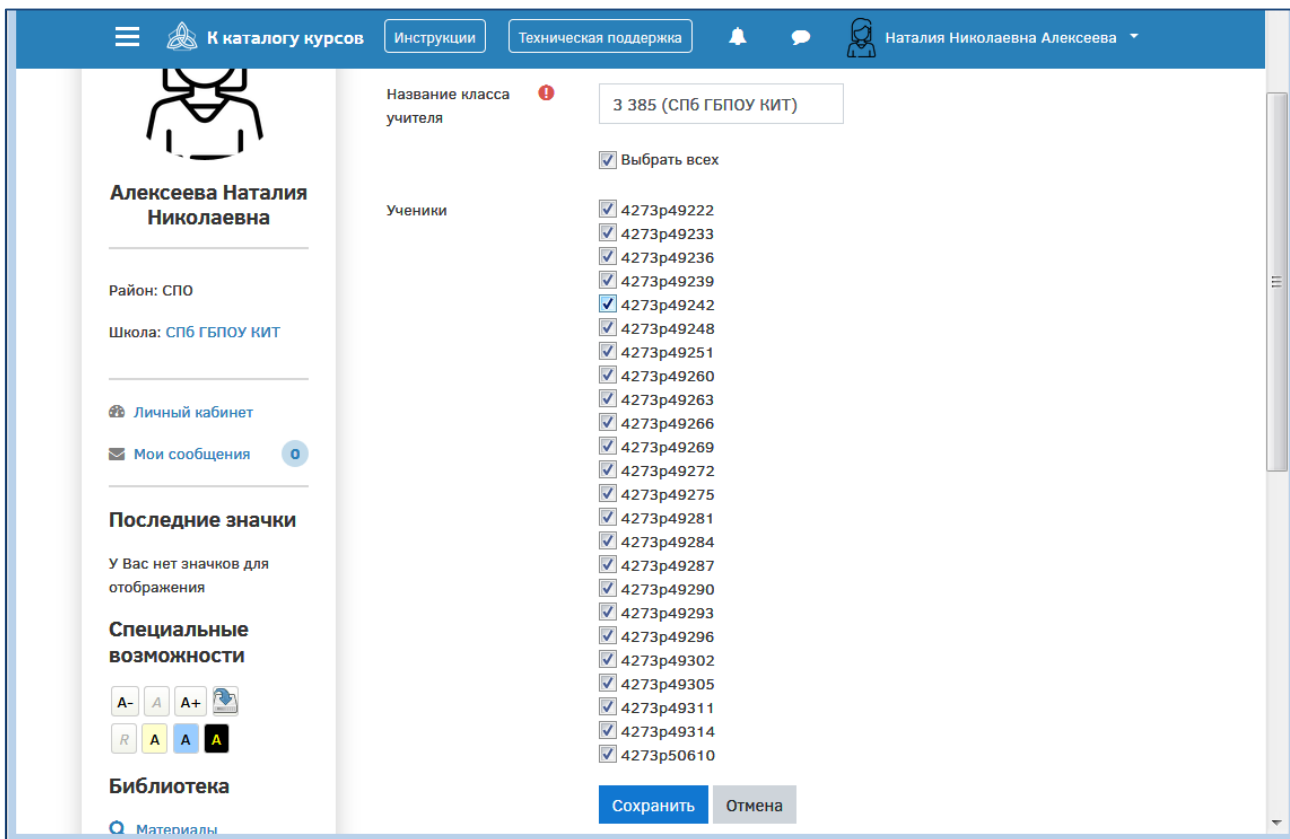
К каталогу курсов Инструкции Техническая поддержка Наталия Николаевна Алексеева

Алексеева Наталия Николаевна

Район: СПО

Школа: СПб ГБПОУ КИТ

Личный кабинет

Мои сообщения 0

Последние значки

У Вас нет значков для отображения

Специальные возможности

A- A A+

R A A A

Библиотека

Материалы

Название класса учителя

3 385 (СПб ГБПОУ КИТ)

Выбрать всех

Ученики

4273p49222
4273p49233
4273p49236
4273p49239
4273p49242
4273p49248
4273p49251
4273p49260
4273p49263
4273p49266
4273p49269
4273p49272
4273p49275
4273p49281
4273p49284
4273p49287
4273p49290
4273p49293
4273p49296
4273p49302
4273p49305
4273p49311
4273p49314
4273p50610

Сохранить Отмена